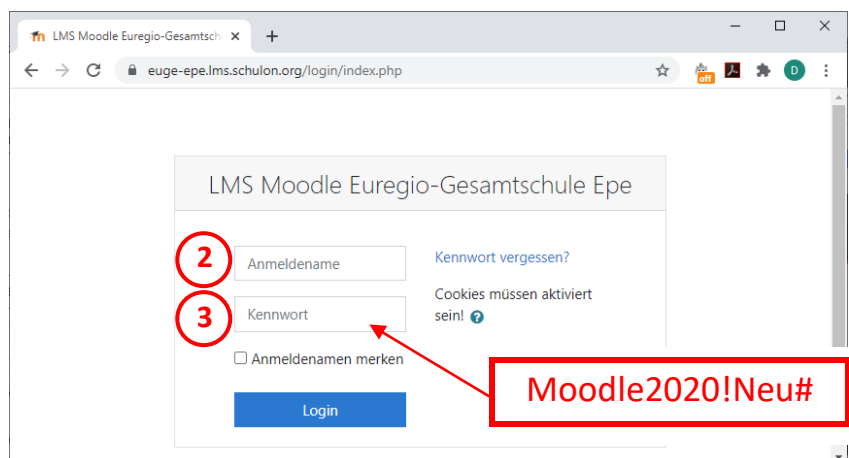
LMS Moodle Euregio-Gesamtsch ×
+
euge-epe.lms.schulon.org/login/index.php
off
D

LMS Moodle Euregio-Gesamtschule Epe

2
Anmeldename
Kennwort vergessen?

3
Kennwort
Cookies müssen aktiviert sein!

Anmeldenamen merken

Login

Moodle2020!Neu#